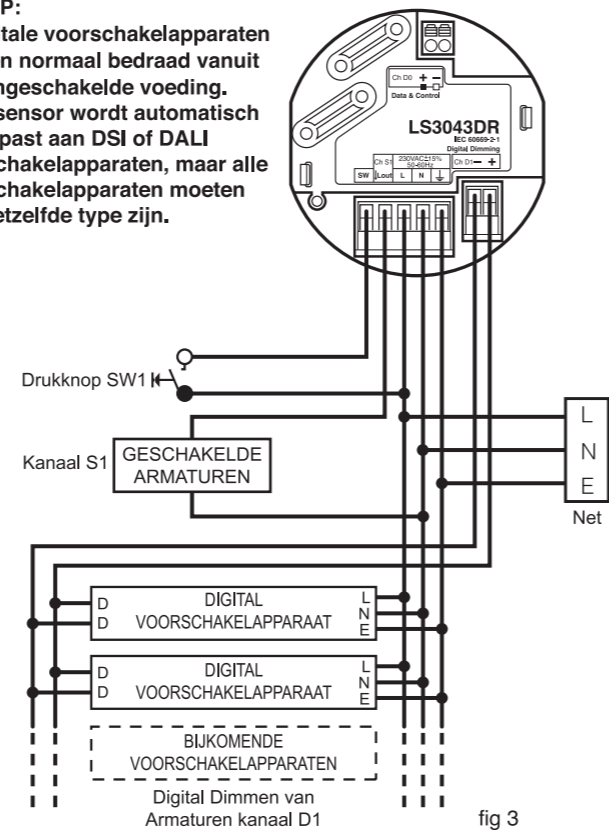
P:
tale voorschakelapparaten n normaal bedraad vanuit ngeschakelde voeding. sensor wordt automatisch past aan DSI of DALI chakelapparaten, maar alle chakelapparaten moeten etzelfde type zijn.

Ch D0 + −
Data & Control
LS3043DR
IEC 60669-2-1
Digital Dimming
Ch S1
230VAC±15% 50-60Hz
Ch D1 − +
SW Lout L N ⏚

Drukknop SW1
Kanaal S1
GESCHAKELDE ARMATUREN
L
N
E
Net

D
D
DIGITAL VOORSCHAKELAPPARAAT
L
N
E

D
D
DIGITAL VOORSCHAKELAPPARAAT
L
N
E

BIJKOMENDE VOORSCHAKELAPPARATEN

Digital Dimmen van Armaturen kanaal D1

fig 3